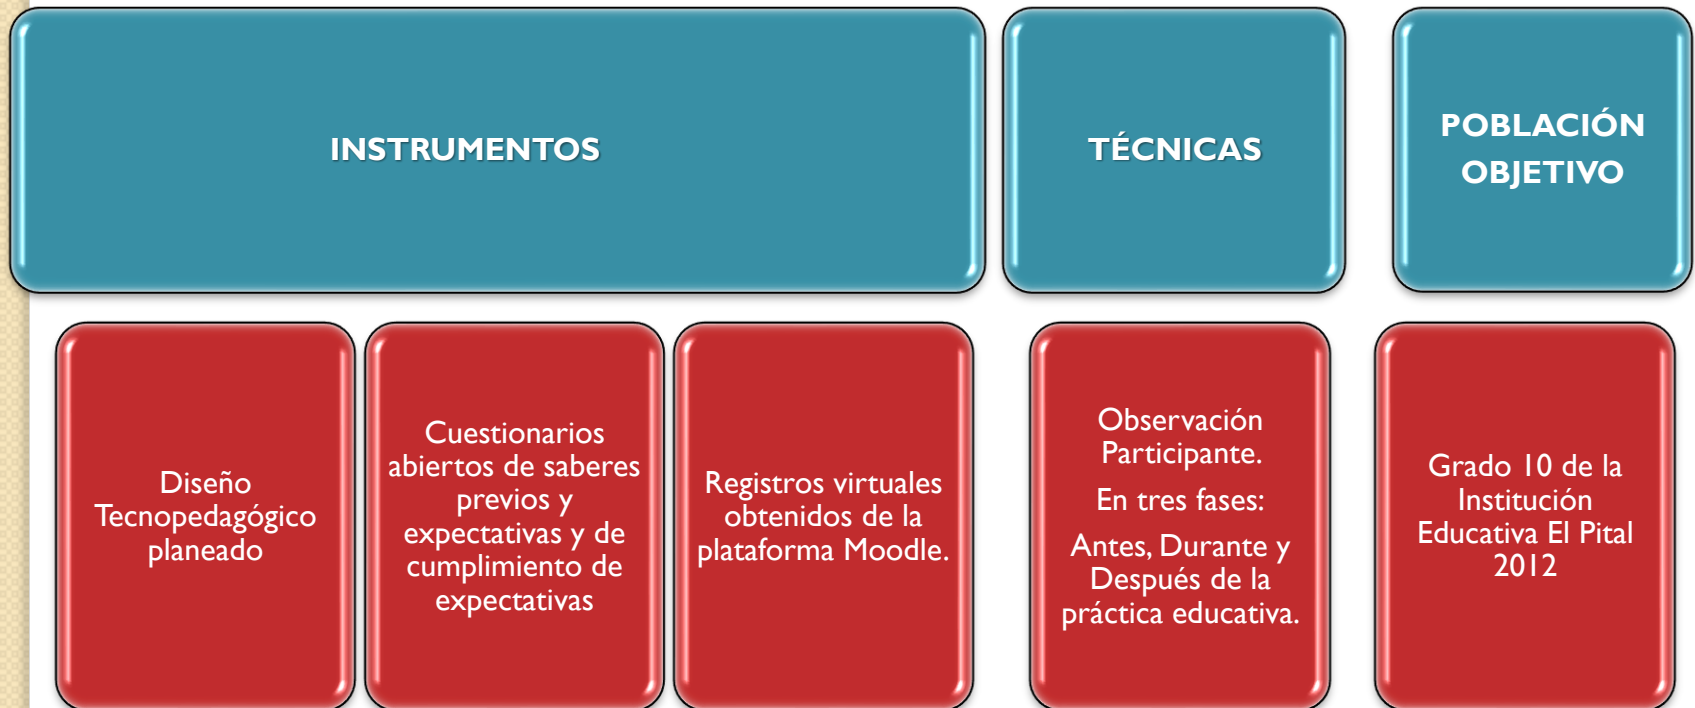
INSTRUMENTOS

TÉCNICAS

POBLACIÓN OBJETIVO

Diseño Tecnopedagógico planeado

Cuestionarios abiertos de saberes previos y expectativas y de cumplimiento de expectativas

Registros virtuales obtenidos de la plataforma Moodle.

Observación Participante.

En tres fases:

Antes, Durante y Después de la práctica educativa.

Grado 10 de la Institución Educativa El Pital 2012